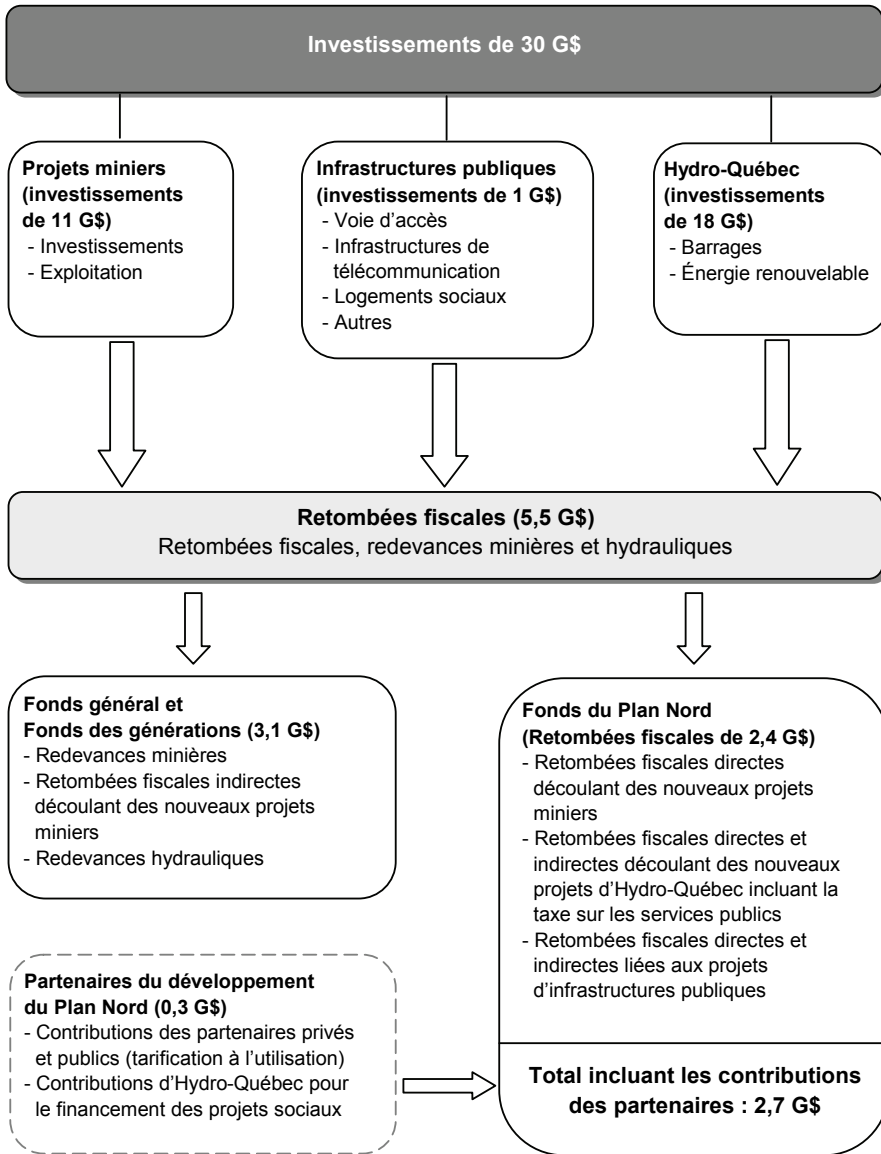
Investissements de 30 G$

Projets miniers (investissements de 11 G$)
- Investissements
- Exploitation

Infrastructures publiques (investissements de 1 G$)
- Voie d'accès
- Infrastructures de télécommunication
- Logements sociaux
- Autres

Hydro-Québec (investissements de 18 G$)
- Barrages
- Énergie renouvelable

Retombées fiscales (5,5 G$)
Retombées fiscales, redevances minières et hydrauliques

Fonds général et Fonds des générations (3,1 G$)
- Redevances minières
- Retombées fiscales indirectes découlant des nouveaux projets miniers
- Redevances hydrauliques

Fonds du Plan Nord (Retombées fiscales de 2,4 G$)
- Retombées fiscales directes découlant des nouveaux projets miniers
- Retombées fiscales directes et indirectes découlant des nouveaux projets d'Hydro-Québec incluant la taxe sur les services publics
- Retombées fiscales directes et indirectes liées aux projets d'infrastructures publiques

Partenaires du développement du Plan Nord (0,3 G$)
- Contributions des partenaires privés et publics (tarification à l'utilisation)
- Contributions d'Hydro-Québec pour le financement des projets sociaux

Total incluant les contributions des partenaires : 2,7 G$